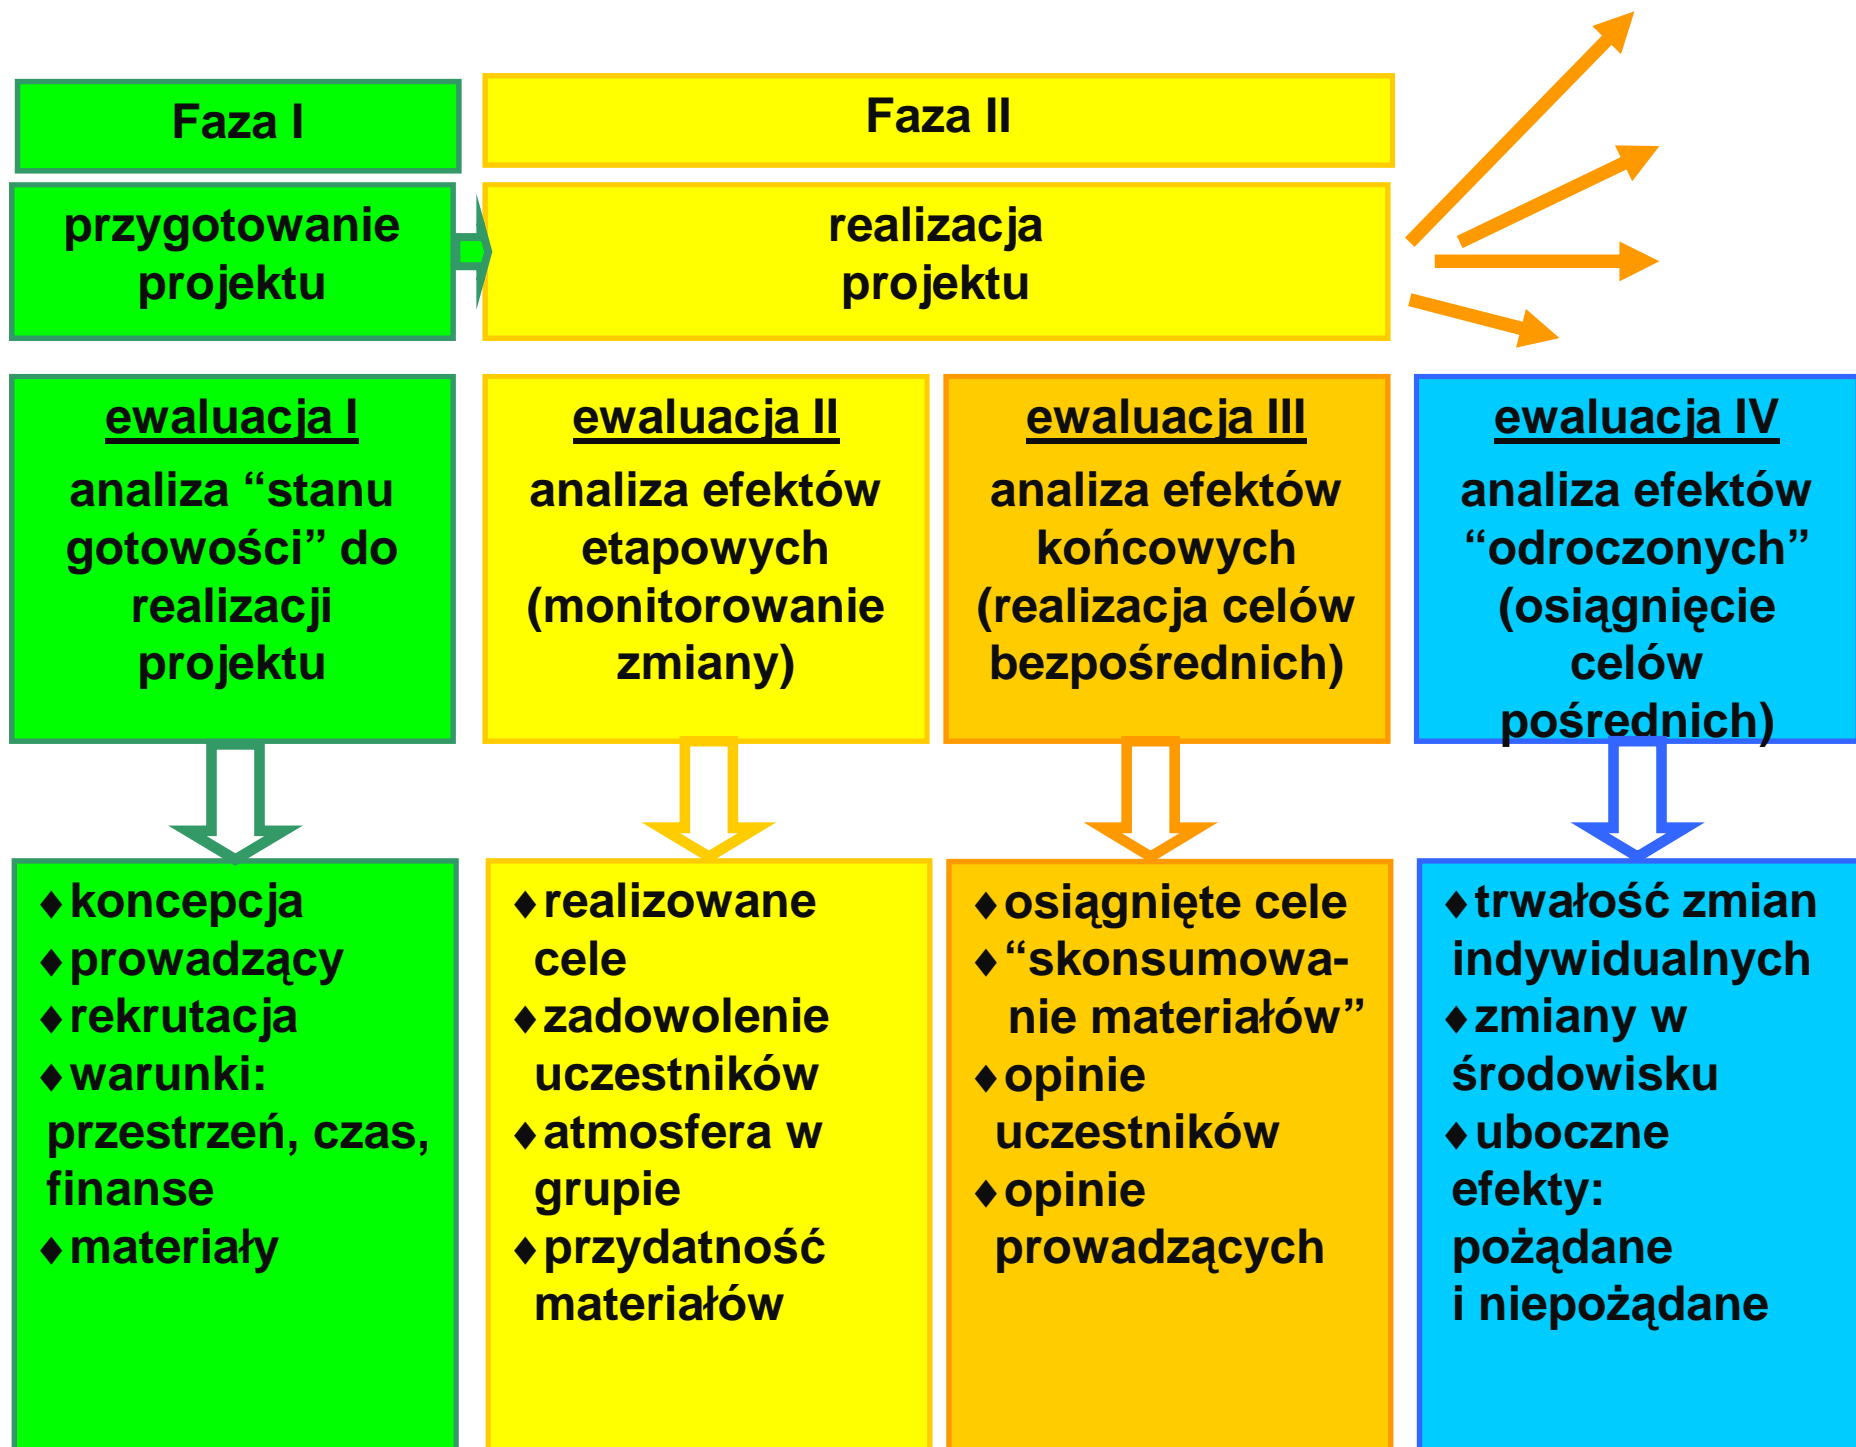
Faza I

przygotowanie projektu

Faza II

realizacja projektu

ewaluacja I

analiza “stanu gotowości” do realizacji projektu

ewaluacja II

analiza efektów etapowych (monitorowanie zmiany)

ewaluacja III

analiza efektów końcowych (realizacja celów bezpośrednich)

ewaluacja IV

analiza efektów “odroczonych” (osiągnięcie celów pośrednich)

♦koncepcja
♦prowadzący
♦rekrutacja
♦warunki: przestrzeń, czas, finanse
♦materiały

♦realizowane cele
♦zadowolenie uczestników
♦atmosfera w grupie
♦przydatność materiałów

♦osiągnięte cele
♦“skonsumowanie materiałów”
♦opinie uczestników
♦opinie prowadzących

♦trwałość zmian indywidualnych
♦zmiany w środowisku
♦uboczne efekty: pożądane i niepożądane